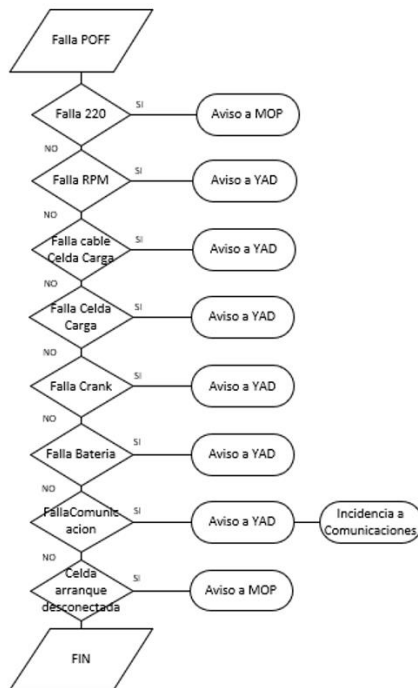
Falla POFF

Falla 220
SI
Aviso a MOP
NO

Falla RPM
SI
Aviso a YAD
NO

Falla cable Celda Carga
SI
Aviso a YAD
NO

Falla Celda Carga
SI
Aviso a YAD
NO

Falla Crank
SI
Aviso a YAD
NO

Falla Bateria
SI
Aviso a YAD
NO

FallaComunicacion
SI
Aviso a YAD
Incidencia a Comunicaciones
NO

Celda arranque desconectada
SI
Aviso a MOP

FIN